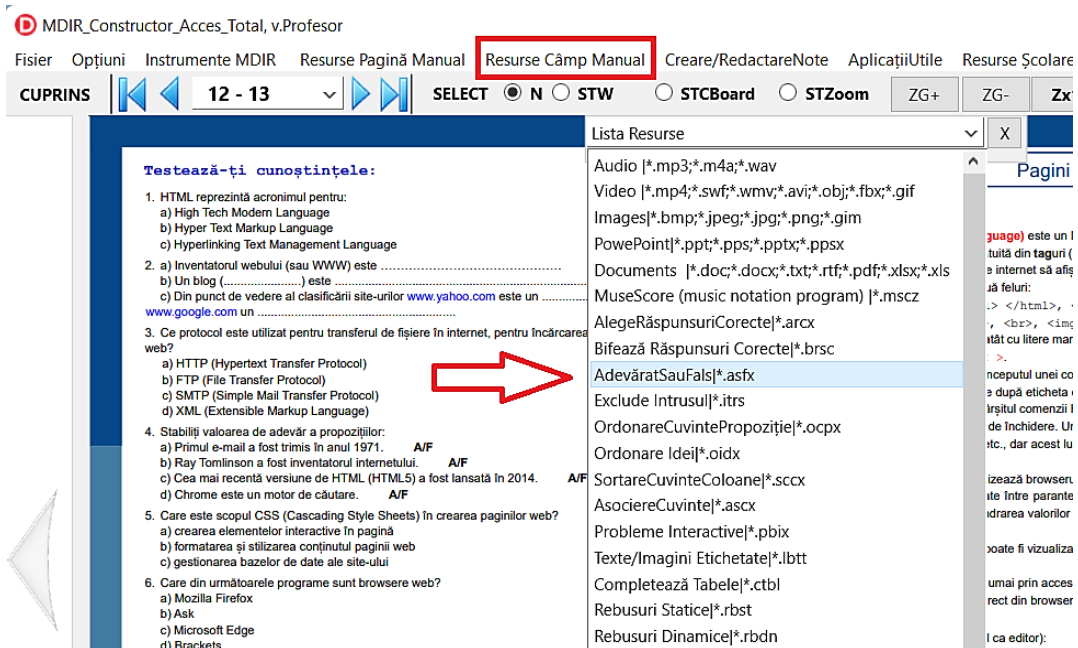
MDIR_Constructor_Acces_Total, v.Profesor

Fisier Opțiuni Instrumente MDIR Resurse Pagină Manual Resurse Câmp Manual Creare/RedactareNote AplicațiiUtile Resurse Școlare

CUPRINS 12 - 13 SELECT N STW STCBoard STZoom ZG+ ZG- Zx

Lista Resurse X

Audio |*.mp3;*.m4a;*.wav
Video |*.mp4;*.swf;*.wmv;*.avi;*.obj;*.fbx;*.gif
Images|*.bmp;*.jpeg;*.jpg;*.png;*.gim
PowePoint|*.ppt;*.pps;*.pptx;*.ppsx
Documents |*.doc;*.docx;*.txt;*.rtf;*.pdf;*.xlsx;*.xls
MuseScore (music notation program) |*.mscz
AlegeRăspunsuriCorecte|*.arcx
Bifează Răspunsuri Corecte|*.brsc
AdevăratSauFals|*.asfx
Exclude Intrusul|*.itrs
OrdonareCuvinteProppoziție|*.ocpx
Ordonare Idei|*.oidx
SortareCuvinteColoane|*.sccx
AsociereCuvinte|*.ascx
Probleme Interactive|*.pbix
Texte/Imagini Etichetate|*.lbtt
Completează Tabele|*.ctbl
Rebusuri Statice|*.rbst
Rebusuri Dinamice|*.rbdn

Testează-ți cunoștințele:

1. HTML reprezintă acronimul pentru:
a) High Tech Modern Language
b) Hyper Text Markup Language
c) Hyperlinking Text Management Language

2. a) Inventatorul webului (sau WWW) este ..........................................
b) Un blog (......................) este ..........................................
c) Din punct de vedere al clasificării site-urilor www.yahoo.com este un .............
www.google.com un ..........................................

3. Ce protocol este utilizat pentru transferul de fișiere în internet, pentru încărcarea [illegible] web?
a) HTTP (Hypertext Transfer Protocol)
b) FTP (File Transfer Protocol)
c) SMTP (Simple Mail Transfer Protocol)
d) XML (Extensible Markup Language)

4. Stabiliți valoarea de adevăr a propozițiilor:
a) Primul e-mail a fost trimis în anul 1971. A/F
b) Ray Tomlinson a fost inventatorul internetului. A/F
c) Cea mai recentă versiune de HTML (HTML5) a fost lansată în 2014. A/F
d) Chrome este un motor de căutare. A/F

5. Care este scopul CSS (Cascading Style Sheets) în crearea paginilor web?
a) crearea elementelor interactive în pagină
b) formatarea și stilizarea conținutului paginii web
c) gestionarea bazelor de date ale site-ului

6. Care din următoarele programe sunt browsere web?
a) Mozilla Firefox
b) Ask
c) Microsoft Edge
d) Brackets

Pagini
guage) este un
tuită din taguri (
e internet să afiș
ă feluri:
.> </html>,
, <br>, <im
tat cu litere mar
>.
nceputul unei co
e după eticheta
ârșitul comenzii
e închidere. U
etc., dar acest lu
izează browseru
ate între parante
ndrarea valorilor
poate fi vizualiza
umai prin acces
rect din browser
i ca editor):